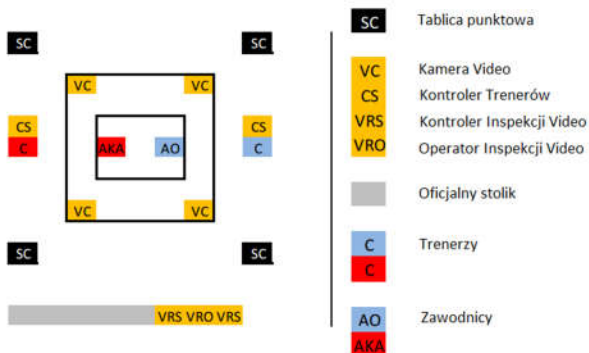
SC SC

VC VC

CS CS
C AKA AO C

VC VC

SC SC

VRS VRO VRS

SC Tablica punktowa

VC Kamera Video
CS Kontroler Trenerów
VRS Kontroler Inspekcji Video
VRO Operator Inspekcji Video

Oficjalny stolik

C
C Trenerzy

AO
AKA Zawodnicy